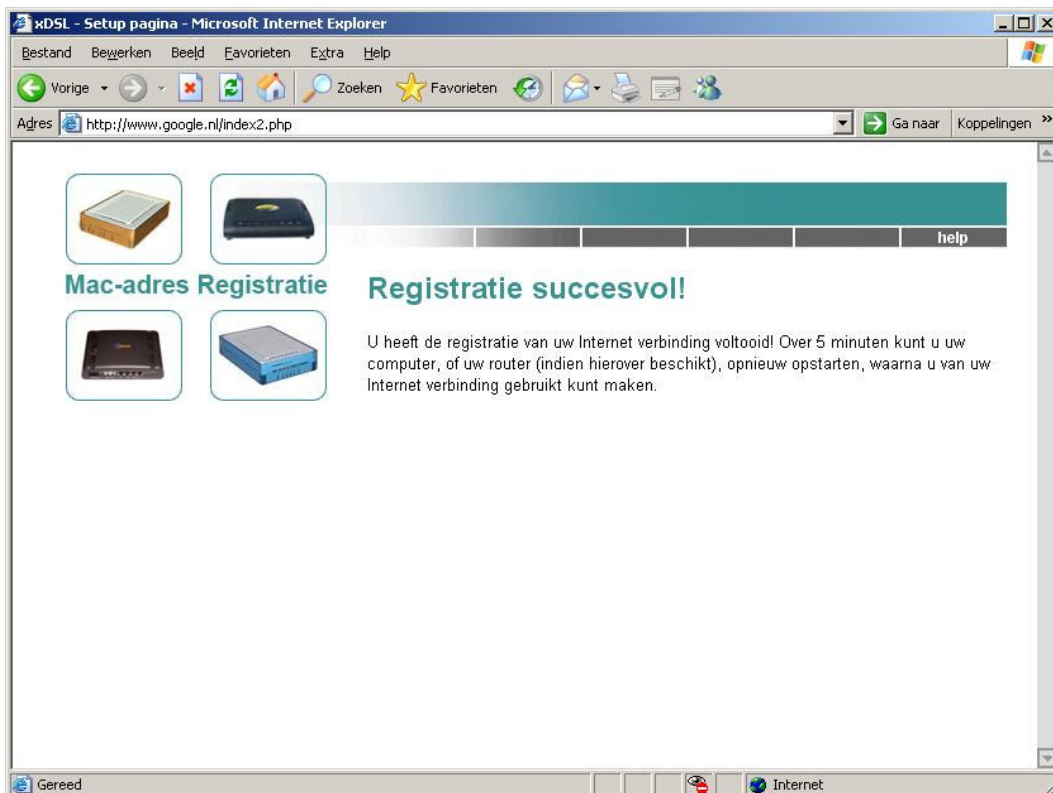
xDSL - Setup pagina - Microsoft Internet Explorer

Bestand Bewerken Beeld Favorieten Extra Help

Vorige Zoeken Favorieten

Adres http://www.google.nl/index2.php Ga naar Koppelingen »

help

Mac-adres Registratie

Registratie succesvol!

U heeft de registratie van uw Internet verbinding voltooid! Over 5 minuten kunt u uw computer, of uw router (indien hierover beschikt), opnieuw opstarten, waarna u van uw Internet verbinding gebruikt kunt maken.

Gereed Internet